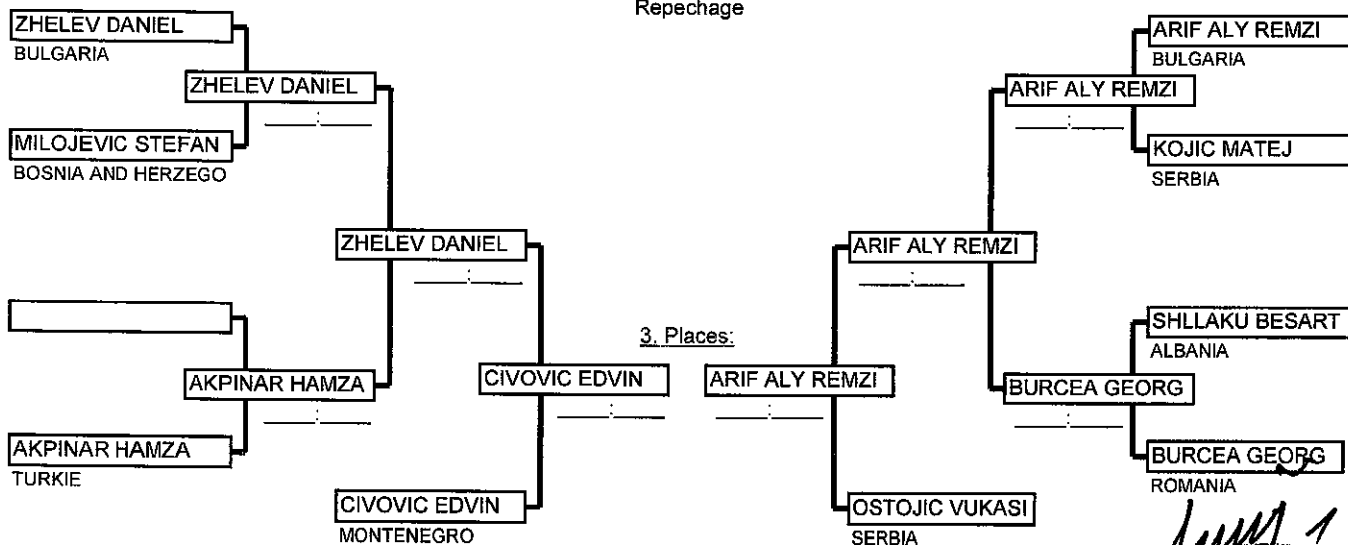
Repechage

ZHELEV DANIEL
BULGARIA

ZHELEV DANIEL
____:____

MILOJEVIC STEFAN
BOSNIA AND HERZEGO

ZHELEV DANIEL
____:____

AKPINAR HAMZA
____:____

AKPINAR HAMZA
TURKIE

CIVOVIC EDVIN
____:____

CIVOVIC EDVIN
MONTENEGRO

3. Places:

ARIF ALY REMZI
____:____

OSTOJIC VUKASI
SERBIA

ARIF ALY REMZI
BULGARIA

ARIF ALY REMZI
____:____

KOJIC MATEJ
SERBIA

ARIF ALY REMZI
____:____

SHLLAKU BESART
ALBANIA

BURCEA GEORG
____:____

BURCEA GEORG
ROMANIA

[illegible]